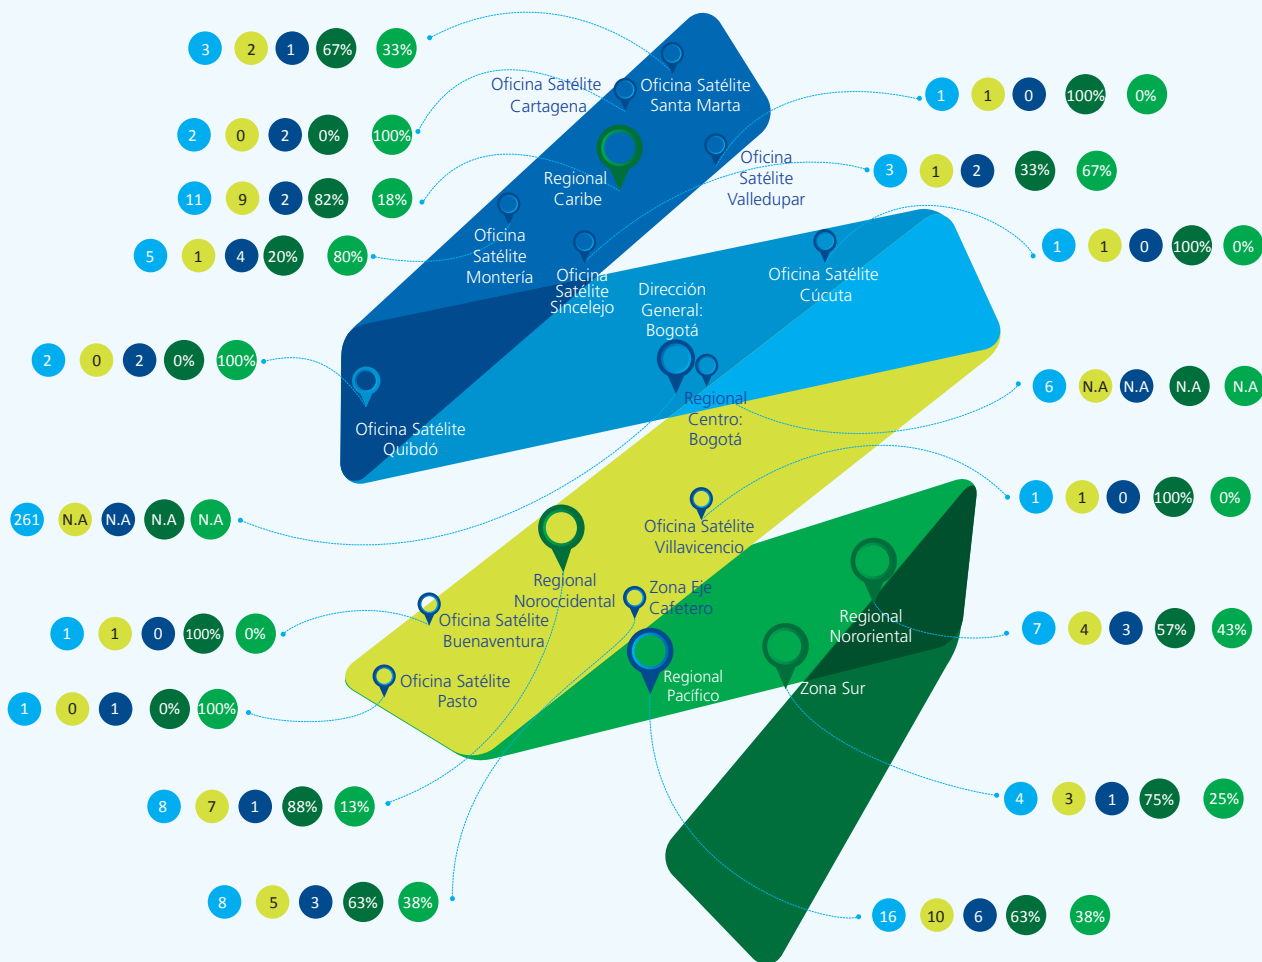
3 2 1 67% 33%

Oficina Satélite Cartagena

Oficina Satélite Santa Marta

1 1 0 100% 0%

2 0 2 0% 100%

Regional Caribe

Oficina Satélite Valledupar

3 1 2 33% 67%

11 9 2 82% 18%

Oficina Satélite Montería

5 1 4 20% 80%

Oficina Satélite Sincelejo

Dirección General: Bogotá

Oficina Satélite Cúcuta

1 1 0 100% 0%

2 0 2 0% 100%

Oficina Satélite Quibdó

Regional Centro: Bogotá

6 N.A N.A N.A N.A

1 1 0 100% 0%

261 N.A N.A N.A N.A

Oficina Satélite Villavicencio

Regional Noroccidental

Zona Eje Cafetero

Regional Nororiental

7 4 3 57% 43%

1 1 0 100% 0%

Oficina Satélite Buenaventura

Oficina Satélite Pasto

Regional Pacífico

Zona Sur

1 0 1 0% 100%

8 7 1 88% 13%

4 3 1 75% 25%

8 5 3 63% 38%

16 10 6 63% 38%